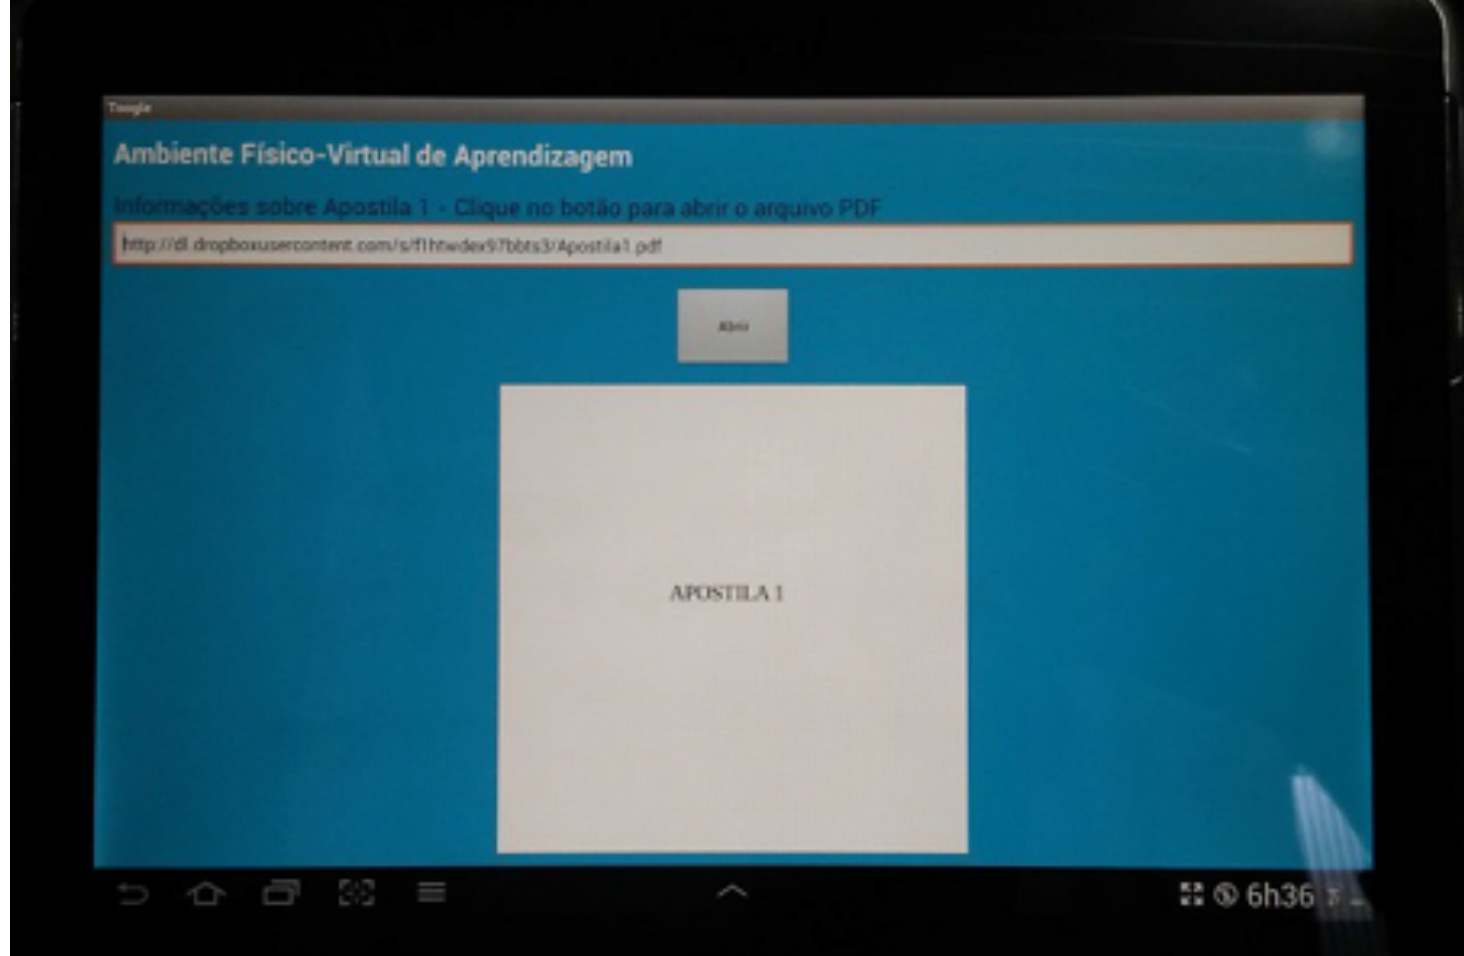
Toogle

Ambiente Físico-Virtual de Aprendizagem

Informações sobre Apostila 1 - Clique no botão para abrir o arquivo PDF

http://dl.dropboxusercontent.com/s/fl htwdex97bbts3/Apostila1.pdf

Abrir

APOSTILA 1

6h36